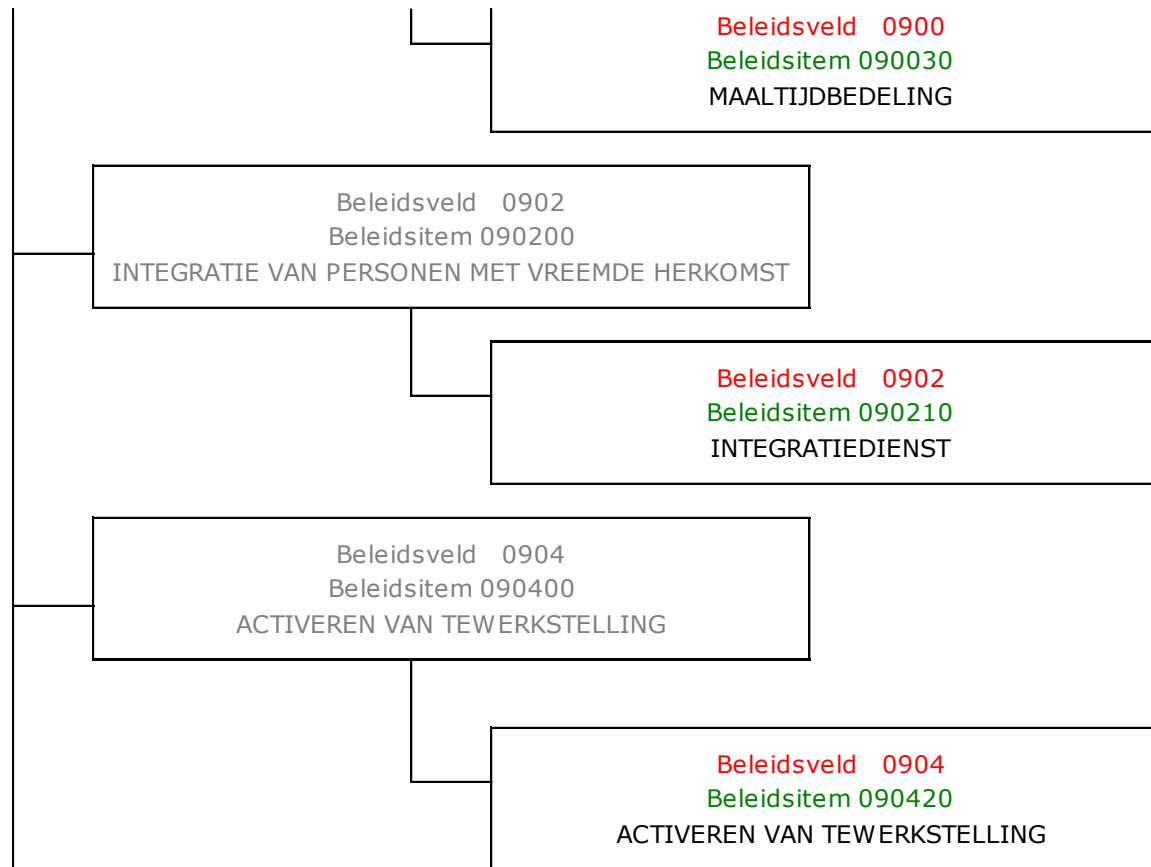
Beleidsveld 0900
Beleidsitem 090030
MAALTIJDBEDELING

Beleidsveld 0902
Beleidsitem 090200
INTEGRATIE VAN PERSONEN MET VREEMDE HERKOMST

Beleidsveld 0902
Beleidsitem 090210
INTEGRATIEDIENST

Beleidsveld 0904
Beleidsitem 090400
ACTIVEREN VAN TEWERKSTELLING

Beleidsveld 0904
Beleidsitem 090420
ACTIVEREN VAN TEWERKSTELLING